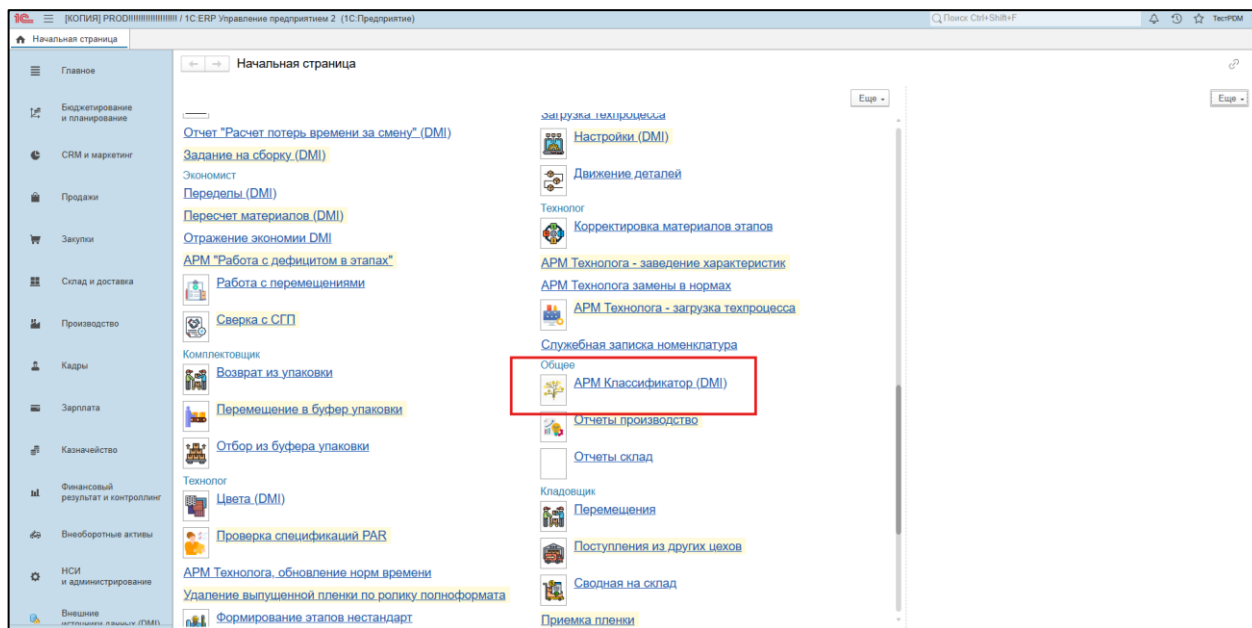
1С [КОПИЯ] PROD!!!!!!!!!!!!!!!! / 1C:ERP Управление предприятием 2 (1С:Предприятие)

Поиск Ctrl+Shift+F

ТестPDM

Начальная страница

Главное

Бюджетирование и планирование

CRM и маркетинг

Продажи

Закупки

Склад и доставка

Производство

Кадры

Зарплата

Казначейство

Финансовый результат и контроллинг

Внеоборотные активы

НСИ и администрирование

Внешние источники данных (DMI)

Начальная страница

Еще

Еще

Отчет "Расчет потерь времени за смену" (DMI)

Задание на сборку (DMI)

Экономист

Переделы (DMI)

Пересчет материалов (DMI)

Отражение экономии DMI

АРМ "Работа с дефицитом в этапах"

Работа с перемещениями

Сверка с СГП

Комплектовщик

Возврат из упаковки

Перемещение в буфер упаковки

Отбор из буфера упаковки

Технолог

Цвета (DMI)

Проверка спецификаций PAR

АРМ Технолога, обновление норм времени

Удаление выпущенной пленки по ролику полноформата

Формирование этапов нестандарт

Загрузка техпроцесса

Настройки (DMI)

Движение деталей

Технолог

Корректировка материалов этапов

АРМ Технолога - заведение характеристик

АРМ Технолога замены в нормах

АРМ Технолога - загрузка техпроцесса

Служебная записка номенклатура

Общее

АРМ Классификатор (DMI)

Отчеты производство

Отчеты склад

Кладовщик

Перемещения

Поступления из других цехов

Сводная на склад

Приемка пленки